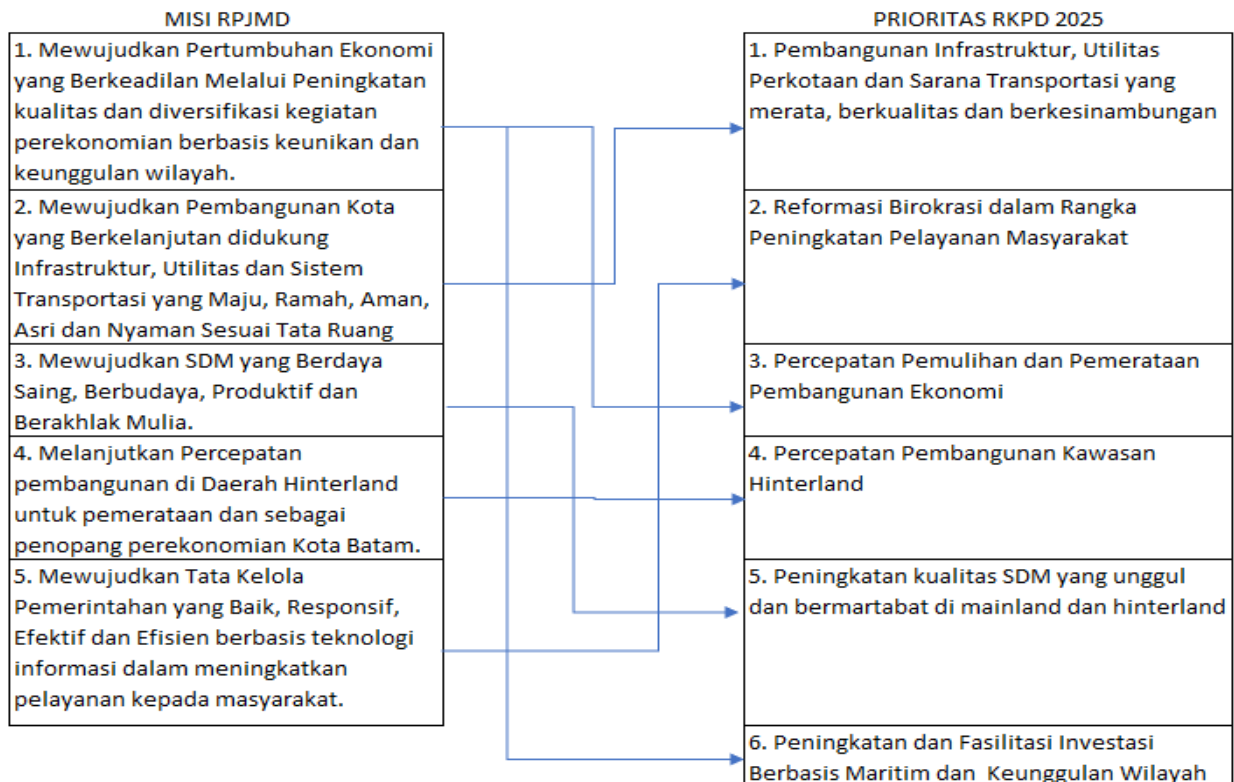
MISI RPJMD

1. Mewujudkan Pertumbuhan Ekonomi yang Berkeadilan Melalui Peningkatan kualitas dan diversifikasi kegiatan perekonomian berbasis keunikan dan keunggulan wilayah.

2. Mewujudkan Pembangunan Kota yang Berkelanjutan didukung Infrastruktur, Utilitas dan Sistem Transportasi yang Maju, Ramah, Aman, Asri dan Nyaman Sesuai Tata Ruang

3. Mewujudkan SDM yang Berdaya Saing, Berbudaya, Produktif dan Berakhlak Mulia.

4. Melanjutkan Percepatan pembangunan di Daerah Hinterland untuk pemerataan dan sebagai penopang perekonomian Kota Batam.

5. Mewujudkan Tata Kelola Pemerintahan yang Baik, Responsif, Efektif dan Efisien berbasis teknologi informasi dalam meningkatkan pelayanan kepada masyarakat.

PRIORITAS RKPD 2025

1. Pembangunan Infrastruktur, Utilitas Perkotaan dan Sarana Transportasi yang merata, berkualitas dan berkesinambungan

2. Reformasi Birokrasi dalam Rangka Peningkatan Pelayanan Masyarakat

3. Percepatan Pemulihan dan Pemerataan Pembangunan Ekonomi

4. Percepatan Pembangunan Kawasan Hinterland

5. Peningkatan kualitas SDM yang unggul dan bermartabat di mainland dan hinterland

6. Peningkatan dan Fasilitasi Investasi Berbasis Maritim dan Keunggulan Wilayah